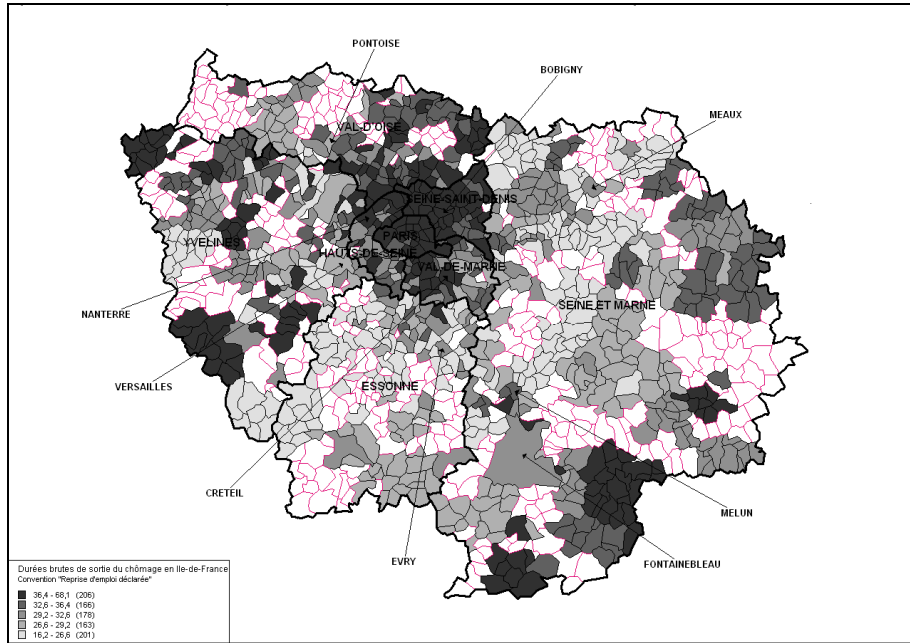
PONTOISE
BOBIGNY
MEAUX
VAL-D'OISE
SEINE-SAINT-DENIS
YVELINES
PARIS
HAUTS-DE-SEINE
VAL-DE-MARNE
SEINE-ET-MARNE
NANTERRE
VERSAILLES
ESSONNE
CRETEIL
MELUN
EVRY
FONTAINEBLEAU

Durées brutes de sortie du chômage en Ile-de-France
Convention "Reprise d'emploi déclarée"
36,4 - 68,1 (206)
32,6 - 36,4 (166)
29,2 - 32,6 (178)
26,6 - 29,2 (163)
16,2 - 26,6 (201)